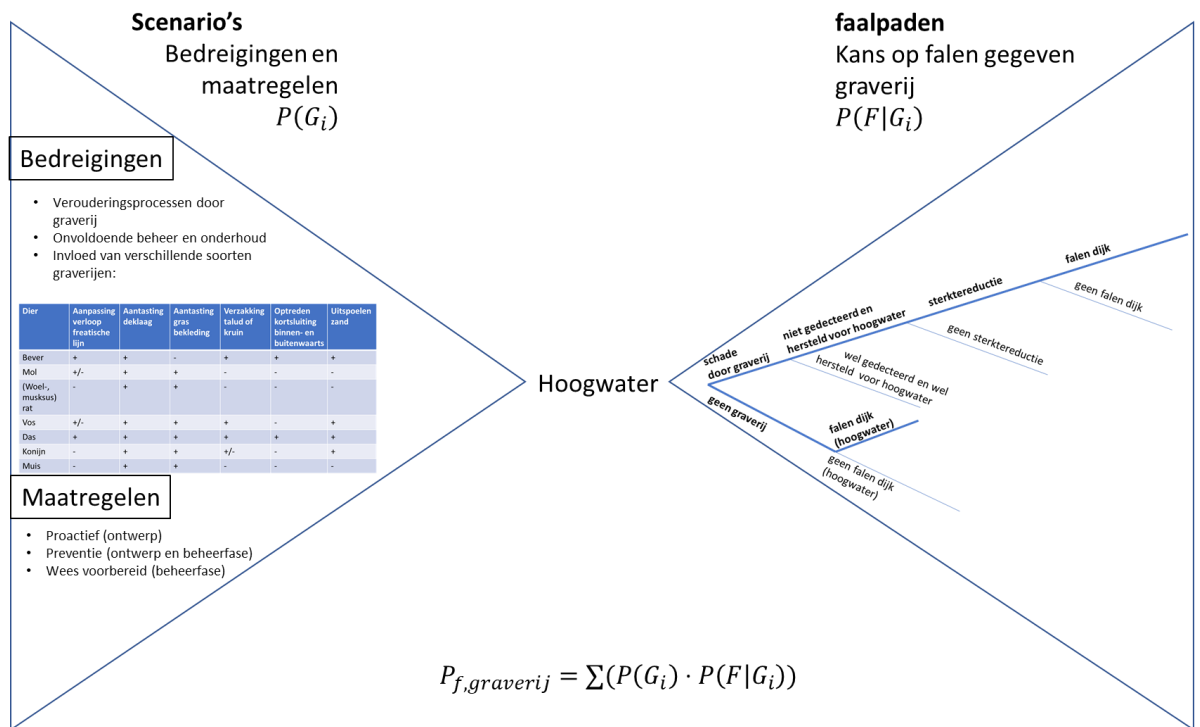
**Scenario's**
Bedreigingen en maatregelen
$P(G_i)$

**faalpaden**
Kans op falen gegeven graverij
$P(F|G_i)$

Bedreigingen

- Verouderingsprocessen door graverij
- Onvoldoende beheer en onderhoud
- Invloed van verschillende soorten graverijen:

| Dier | Aanpassing verloop freatische lijn | Aantasting deklaag | Aantasting gras bekleding | Verzakking talud of kruin | Optreden kortsluiting binnen- en buitenwaarts | Uitspoelen zand |
|---|---|---|---|---|---|---|
| Bever | + | + | - | + | + | + |
| Mol | +/- | + | + | - | - | - |
| (Woel-, musksus) rat | - | + | + | - | - | - |
| Vos | +/- | + | + | + | - | + |
| Das | + | + | + | + | + | + |
| Konijn | - | + | + | +/- | - | + |
| Muis | - | + | + | - | - | - |

Maatregelen

- Proactief (ontwerp)
- Preventie (ontwerp en beheerfase)
- Wees voorbereid (beheerfase)

Hoogwater

schade door graverij
niet gedecteerd en hersteld voor hoogwater
sterktereductie
falen dijk
geen falen dijk
geen sterktereductie
wel gedecteerd en wel hersteld voor hoogwater
geen graverij
falen dijk (hoogwater)
geen falen dijk (hoogwater)

$P_{f,graverij} = \sum(P(G_i) \cdot P(F|G_i))$